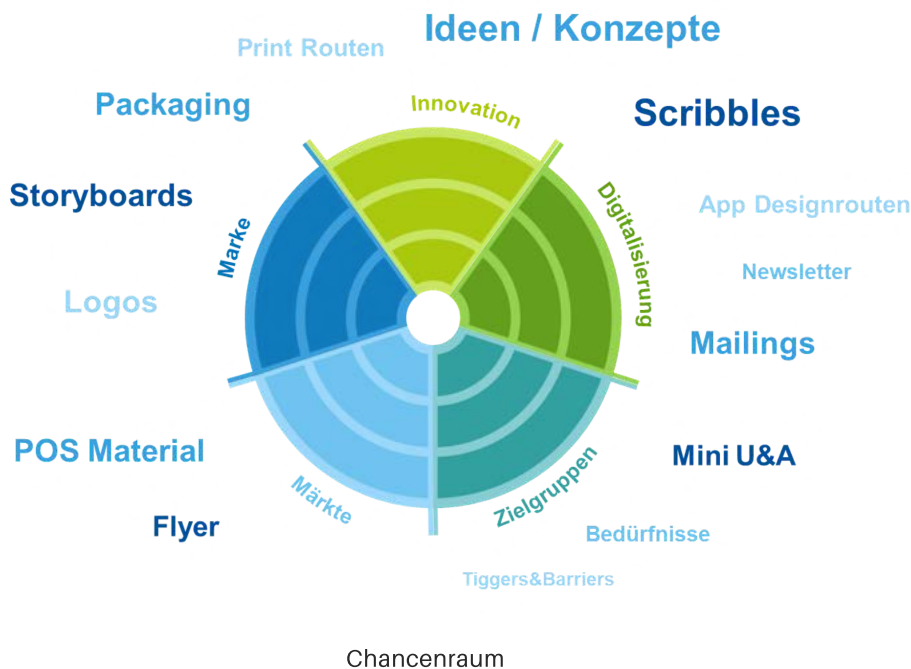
Ideen / Konzepte

Print Routen

Packaging

Scribbles

Innovation

Storyboards

Digitalisierung

App Designrouten

Marke

Newsletter

Logos

Mailings

POS Material

Mini U&A

Märkte

Zielgruppen

Flyer

Bedürfnisse

Tiggers&Barriers

Chancenraum